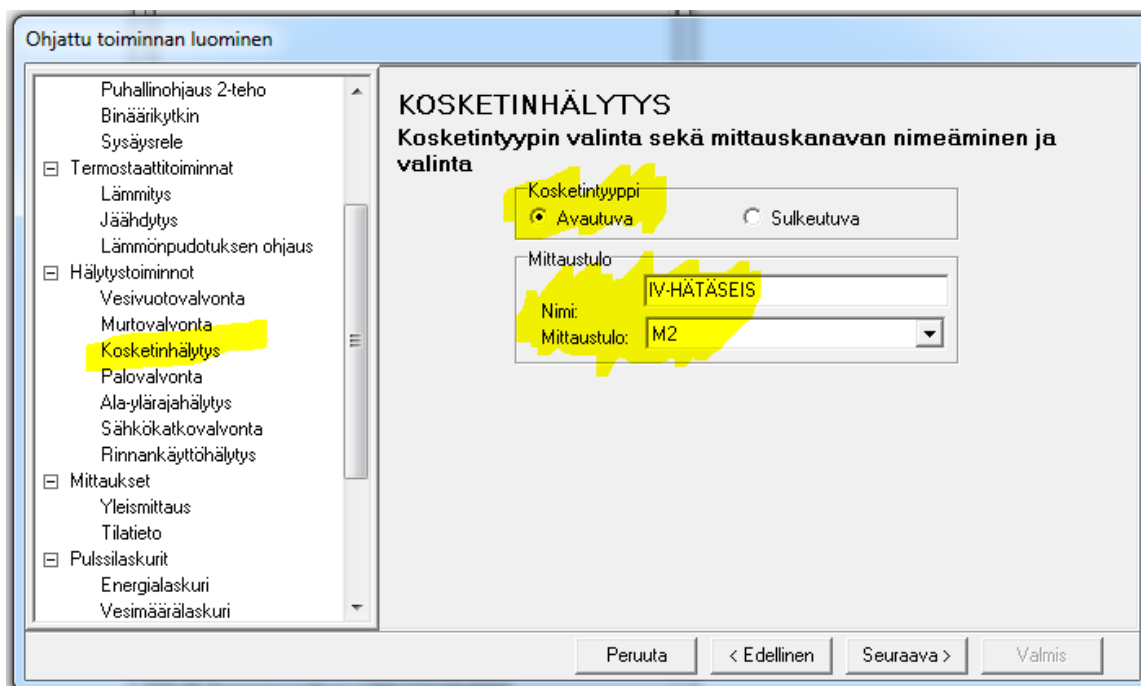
Ohjattu toiminnan luominen

Puhallinohjaus 2-teho
Binäärikytkin
Sysäysrele
⊟ Termostaattitoiminnat
Lämmitys
Jäähdytys
Lämmönpudotuksen ohjaus
⊟ Hälytystoiminnot
Vesivuotovalvonta
Murtovalvonta
Kosketinhälytys
Palovalvonta
Ala-ylärajahälytys
Sähkökatkovalvonta
Rinnankäyttöhälytys
⊟ Mittaukset
Yleismittaus
Tilatieto
⊟ Pulssilaskurit
Energialaskuri
Vesimäärälaskuri

KOSKETINHÄLYTYS
Kosketintyypin valinta sekä mittauskanavan nimeäminen ja valinta

Kosketintyyppi
Avautuva
Sulkeutuva

Mittaustulo
Nimi: IV-HÄTÄSEIS
Mittaustulo: M2

Peruuta
< Edellinen
Seuraava >
Valmis